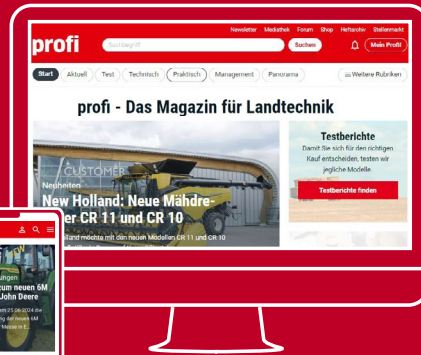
Newsletter Mediathek Forum Shop Heftarchiv Stellenmarkt

profi

Suchbegriff

Suchen

Mein Profi

Start Aktuell Test Technisch Praktisch Management Panorama

Weitere Rubriken

profi - Das Magazin für Landtechnik

CUSTOMER

Neuheiten

New Holland: Neue Mähdre-
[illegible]er CR 11 und CR 10

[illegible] Holland möchte mit den neuen Modellen CR 11 und CR 10

Testberichte

Damit Sie sich für den richtigen Kauf entscheiden, testen wir jegliche Modelle.

Testberichte finden

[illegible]ungen

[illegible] zum neuen 6M
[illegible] John Deere

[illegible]

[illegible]